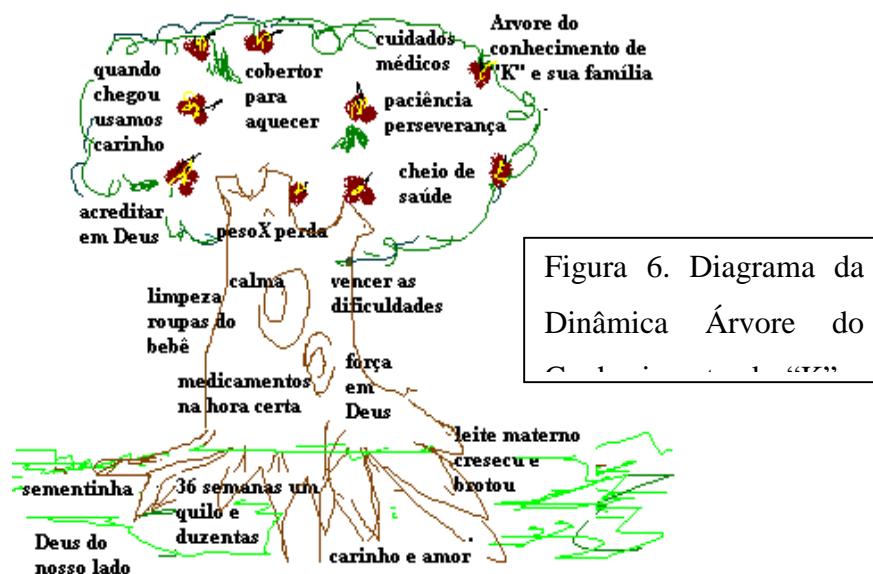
Arvore do conhecimento de "K" e sua família

cuidados médicos

quando chegou usamos carinho

cobertor para aquecer

paciência perseverança

cheio de saúde

acreditar em Deus

pesoX perda

calma

vencer as dificuldades

limpeza roupas do bebê

força em Deus

medicamentos na hora certa

leite materno cresecu e brotou

sementinha

36 semanas um quilo e duzentas

Deus do nosso lado

carinho e amor

Figura 6. Diagrama da Dinâmica Árvore do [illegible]